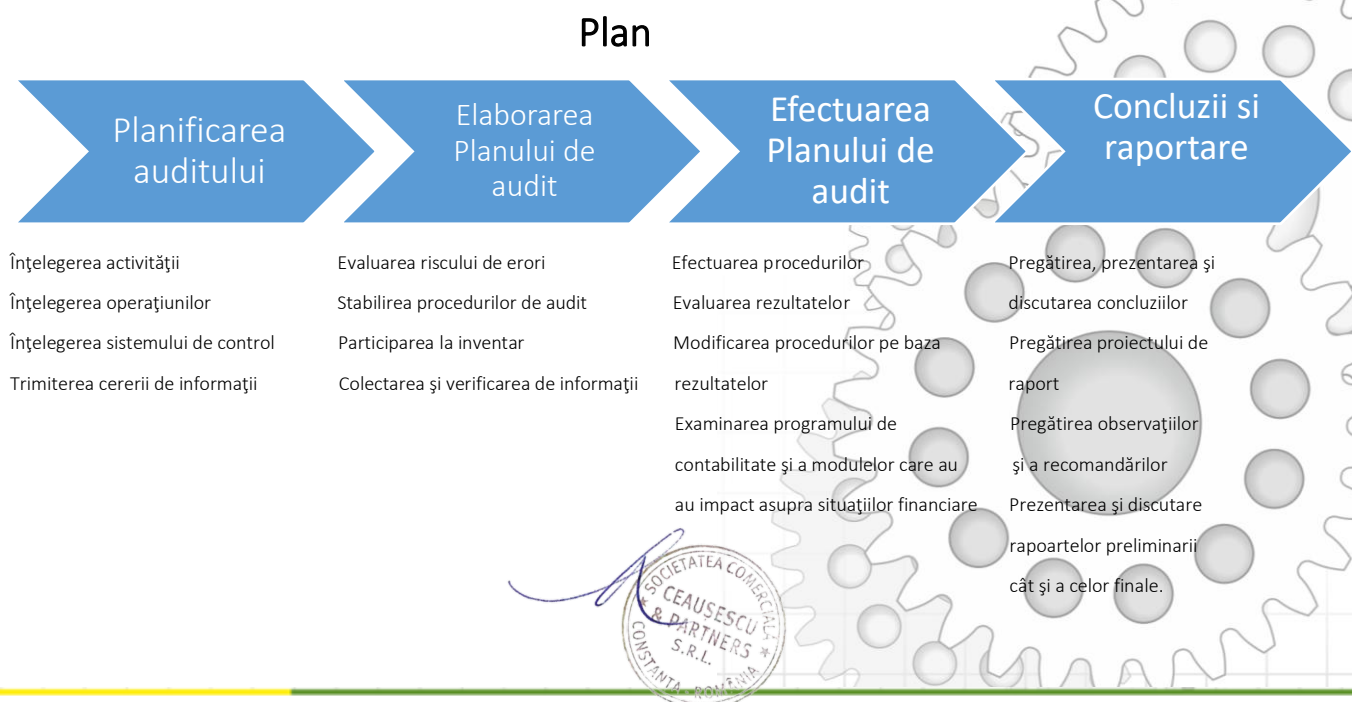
Plan

Planificarea auditului

Elaborarea Planului de audit

Efectuarea Planului de audit

Concluzii si raportare

Înţelegerea activităţii

Înţelegerea operaţiunilor

Înţelegerea sistemului de control

Trimiterea cererii de informaţii

Evaluarea riscului de erori

Stabilirea procedurilor de audit

Participarea la inventar

Colectarea şi verificarea de informaţii

Efectuarea procedurilor

Evaluarea rezultatelor

Modificarea procedurilor pe baza rezultatelor

Examinarea programului de contabilitate şi a modulelor care au au impact asupra situaţiilor financiare

Pregătirea, prezentarea şi discutarea concluziilor

Pregătirea proiectului de raport

Pregătirea observaţiilor şi a recomandărilor

Prezentarea şi discutare rapoartelor preliminarii cât şi a celor finale.

SOCIETATEA COMERCIALA CEAUSESCU & PARTNERS S.R.L. CONSTANTA ROMANIA